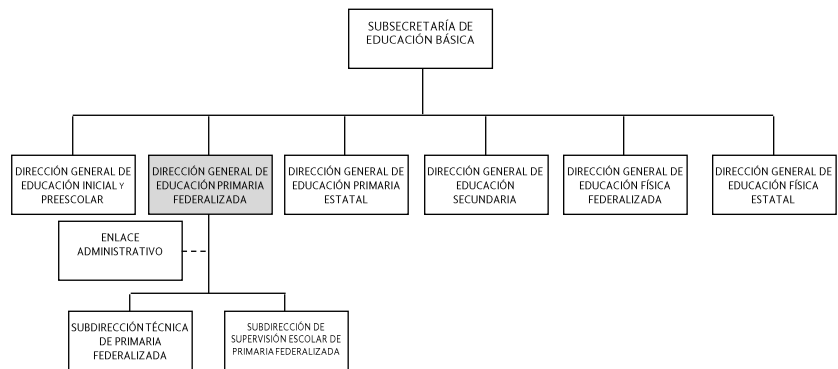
SUBSECRETARÍA DE EDUCACIÓN BÁSICA

DIRECCIÓN GENERAL DE EDUCACIÓN INICIAL Y PREESCOLAR

DIRECCIÓN GENERAL DE EDUCACIÓN PRIMARIA FEDERALIZADA

DIRECCIÓN GENERAL DE EDUCACIÓN PRIMARIA ESTATAL

DIRECCIÓN GENERAL DE EDUCACIÓN SECUNDARIA

DIRECCIÓN GENERAL DE EDUCACIÓN FÍSICA FEDERALIZADA

DIRECCIÓN GENERAL DE EDUCACIÓN FÍSICA ESTATAL

ENLACE ADMINISTRATIVO

SUBDIRECCIÓN TÉCNICA DE PRIMARIA FEDERALIZADA

SUBDIRECCIÓN DE SUPERVISIÓN ESCOLAR DE PRIMARIA FEDERALIZADA